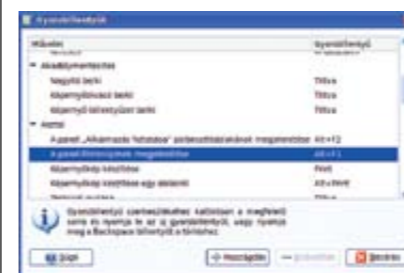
Gyorsbillentyűk

| Művelet | Gyorsbillentyű |
|---|---|
| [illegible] | |
| Akadálymentesítés | |
| Nagyító be/ki | Tiltva |
| Képernyőolvasó be/ki | Tiltva |
| Képernyő-billentyűzet be/ki | Tiltva |
| Asztal | |
| A panel „Alkalmazás futtatása" párbeszédablakának megjelenítése | Alt+F2 |
| A panel főmenüjének megjelenítése | Alt+F1 |
| Képernyőkép készítése | Print |
| Képernyőkép készítése egy ablakról | Alt+Print |
| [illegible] | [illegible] |

Gyorsbillentyű szerkesztéséhez kattintson a megfelelő sorra és nyomja le az új gyorsbillentyűt, vagy nyomja meg a Backspace billentyűt a törléshez.

Súgó | Hozzáadás | Eltávolítás | Bezárás